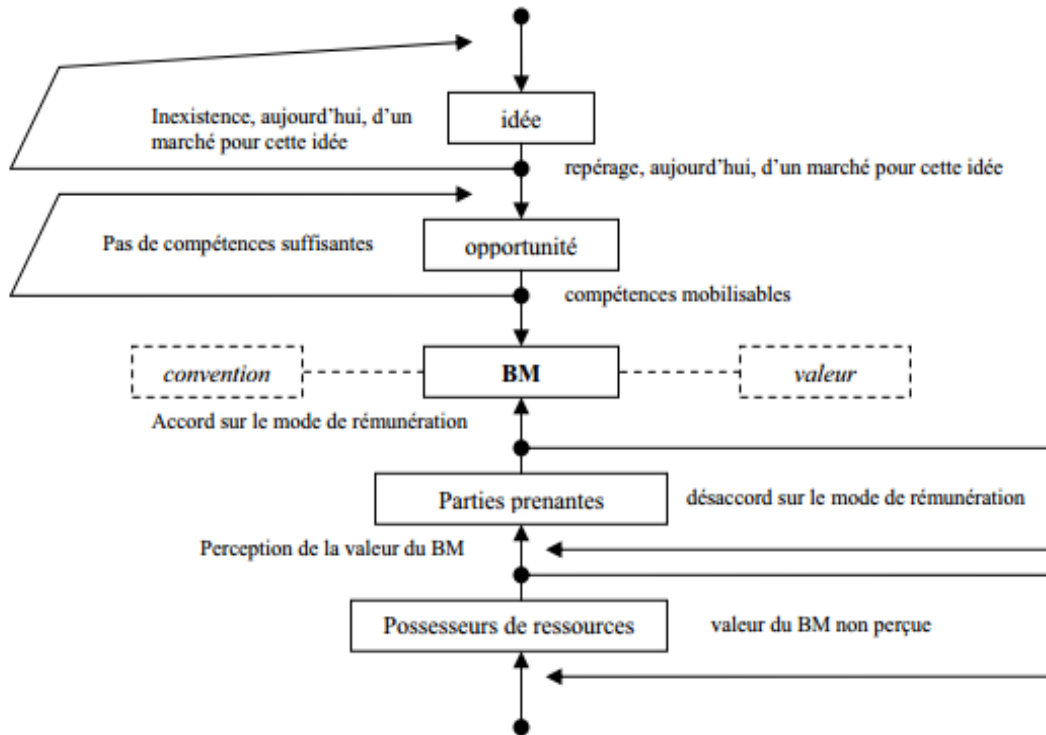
Inexistence, aujourd'hui, d'un marché pour cette idée

idée

repérage, aujourd'hui, d'un marché pour cette idée

Pas de compétences suffisantes

opportunité

compétences mobilisables

convention

BM

valeur

Accord sur le mode de rémunération

Parties prenantes

désaccord sur le mode de rémunération

Perception de la valeur du BM

Possesseurs de ressources

valeur du BM non perçue